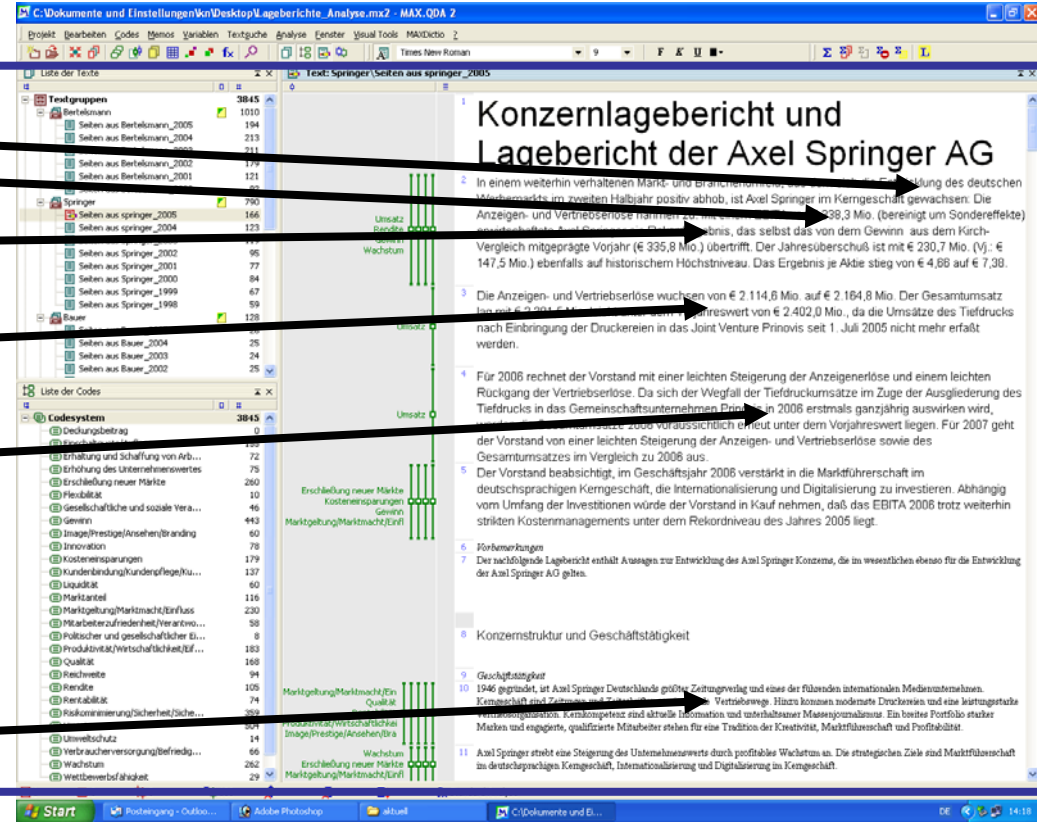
C:\Dokumente und Einstellungen\kn\Desktop\Lageberichte_Analyse.mx2 - MAX.QDA 2

Projekt Bearbeiten Codes Memos Variablen Textsuche Analyse Fenster Visual Tools MAXDictio ?

Times New Roman 9 F K U

Liste der Texte

| | |
|---|---|
| Textgruppen | 3845 |
| Bertelsmann | 1010 |
| Seiten aus Bertelsmann_2005 | 194 |
| Seiten aus Bertelsmann_2004 | 213 |
| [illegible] | 211 |
| Seiten aus Bertelsmann_2002 | 179 |
| Seiten aus Bertelsmann_2001 | 121 |
| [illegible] | |
| Springer | 790 |
| Seiten aus springer_2005 | 166 |
| Seiten aus springer_2004 | 123 |
| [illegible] | |
| Seiten aus Springer_2002 | 95 |
| Seiten aus Springer_2001 | 77 |
| Seiten aus Springer_2000 | 84 |
| Seiten aus Springer_1999 | 67 |
| Seiten aus Springer_1998 | 59 |
| Bauer | 128 |
| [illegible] | |
| Seiten aus Bauer_2004 | 25 |
| Seiten aus Bauer_2003 | 24 |
| Seiten aus Bauer_2002 | 25 |

Liste der Codes

| | |
|---|---|
| Codesystem | 3845 |
| Deckungsbeitrag | 0 |
| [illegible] | |
| Erhaltung und Schaffung von Arb... | 72 |
| Erhöhung des Unternehmenswertes | 75 |
| Erschließung neuer Märkte | 260 |
| Flexibilität | 10 |
| Gesellschaftliche und soziale Vera... | 46 |
| Gewinn | 443 |
| Image/Prestige/Ansehen/Branding | 60 |
| Innovation | 78 |
| Kosteneinsparungen | 179 |
| Kundenbindung/Kundenpflege/Ku... | 137 |
| Liquidität | 60 |
| Marktanteil | 116 |
| Marktgeltung/Marktmacht/Einfluss | 230 |
| Mitarbeiterzufriedenheit/Verantwo... | 58 |
| Politischer und gesellschaftlicher Ei... | 8 |
| Produktivität/Wirtschaftlichkeit/Eff... | 183 |
| Qualität | 168 |
| Reichweite | 94 |
| Rendite | 105 |
| Rentabilität | 74 |
| Risikominimierung/Sicherheit/Siche... | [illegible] |
| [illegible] | |
| Umweltschutz | 14 |
| Verbraucherversorgung/Befriedig... | 66 |
| Wachstum | 262 |
| Wettbewerbsfähigkeit | 29 |

Text: Springer\Seiten aus springer_2005

Umsatz
Rendite
Gewinn
Wachstum
Umsatz
Umsatz
Erschließung neuer Märkte
Kosteneinsparungen
Gewinn
Marktgeltung/Marktmacht/Einfl
Marktgeltung/Marktmacht/Ein
Qualität
Produktivität/Wirtschaftlichkei
Image/Prestige/Ansehen/Bra
Wachstum
Erschließung neuer Märkte
Marktgeltung/Marktmacht/Einfl

1 Konzernlagebericht und Lagebericht der Axel Springer AG

2 In einem weiterhin verhaltenen Markt- und Branchenumfeld, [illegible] Entwicklung des deutschen Werbemarkts im zweiten Halbjahr positiv abhob, ist Axel Springer im Kerngeschäft gewachsen: Die Anzeigen- und Vertriebserlöse nahmen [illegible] 38,3 Mio. (bereinigt um Sondereffekte) erwirtschaftete Axel Springer ein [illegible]ebnis, das selbst das von dem Gewinn aus dem Kirch-Vergleich mitgeprägte Vorjahr (€ 335,8 Mio.) übertrifft. Der Jahresüberschuß ist mit € 230,7 Mio. (Vj.: € 147,5 Mio.) ebenfalls auf historischem Höchstniveau. Das Ergebnis je Aktie stieg von € 4,66 auf € 7,38.

3 Die Anzeigen- und Vertriebserlöse wuchsen von € 2.114,6 Mio. auf € 2.164,8 Mio. Der Gesamtumsatz lag mit € 2.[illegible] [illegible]reswert von € 2.402,0 Mio., da die Umsätze des Tiefdrucks nach Einbringung der Druckereien in das Joint Venture Prinovis seit 1. Juli 2005 nicht mehr erfaßt werden.

4 Für 2006 rechnet der Vorstand mit einer leichten Steigerung der Anzeigenerlöse und einem leichten Rückgang der Vertriebserlöse. Da sich der Wegfall der Tiefdruckumsätze im Zuge der Ausgliederung des Tiefdrucks in das Gemeinschaftsunternehmen Pri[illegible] in 2006 erstmals ganzjährig auswirken wird, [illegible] 2006 voraussichtlich erneut unter dem Vorjahreswert liegen. Für 2007 geht der Vorstand von einer leichten Steigerung der Anzeigen- und Vertriebserlöse sowie des Gesamtumsatzes im Vergleich zu 2006 aus.

5 Der Vorstand beabsichtigt, im Geschäftsjahr 2006 verstärkt in die Marktführerschaft im deutschsprachigen Kerngeschäft, die Internationalisierung und Digitalisierung zu investieren. Abhängig vom Umfang der Investitionen würde der Vorstand in Kauf nehmen, daß das EBITA 2006 trotz weiterhin strikten Kostenmanagements unter dem Rekordniveau des Jahres 2005 liegt.

6 Vorbemerkungen

7 Der nachfolgende Lagebericht enthält Aussagen zur Entwicklung des Axel Springer Konzerns, die im wesentlichen ebenso für die Entwicklung der Axel Springer AG gelten.

8 Konzernstruktur und Geschäftstätigkeit

9 Geschäftstätigkeit

10 1946 gegründet, ist Axel Springer Deutschlands größter Zeitungsverlag und eines der führenden internationalen Medienunternehmen. Kerngeschäft sind Zeitungen und Zeitschr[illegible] Vertriebswege. Hinzu kommen modernste Druckereien und eine leistungsstarke Vertriebsorganisation. Kernkompetenz sind aktuelle Information und unterhaltsamer Massenjournalismus. Ein breites Portfolio starker Marken und engagierte, qualifizierte Mitarbeiter stehen für eine Tradition der Kreativität, Marktführerschaft und Profitabilität.

11 Axel Springer strebt eine Steigerung des Unternehmenswerts durch profitables Wachstum an. Die strategischen Ziele sind Marktführerschaft im deutschsprachigen Kerngeschäft, Internationalisierung und Digitalisierung im Kerngeschäft.

Start Posteingang - Outloo... Adobe Photoshop aktuell C:\Dokumente und Ei... DE 14:18